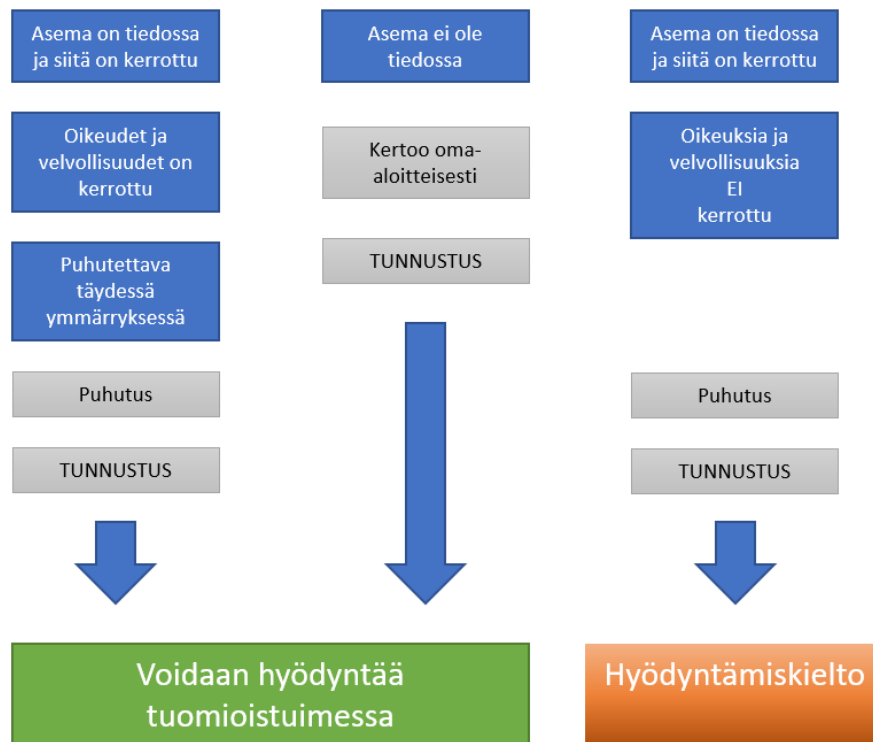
Asema on tiedossa ja siitä on kerrottu

Oikeudet ja velvollisuudet on kerrottu

Puhutettava täydessä ymmärryksessä

Puhutus

TUNNUSTUS

Asema ei ole tiedossa

Kertoo omaaloitteisesti

TUNNUSTUS

Asema on tiedossa ja siitä on kerrottu

Oikeuksia ja velvollisuuksia EI kerrottu

Puhutus

TUNNUSTUS

Voidaan hyödyntää tuomioistuimessa

Hyödyntämiskielto